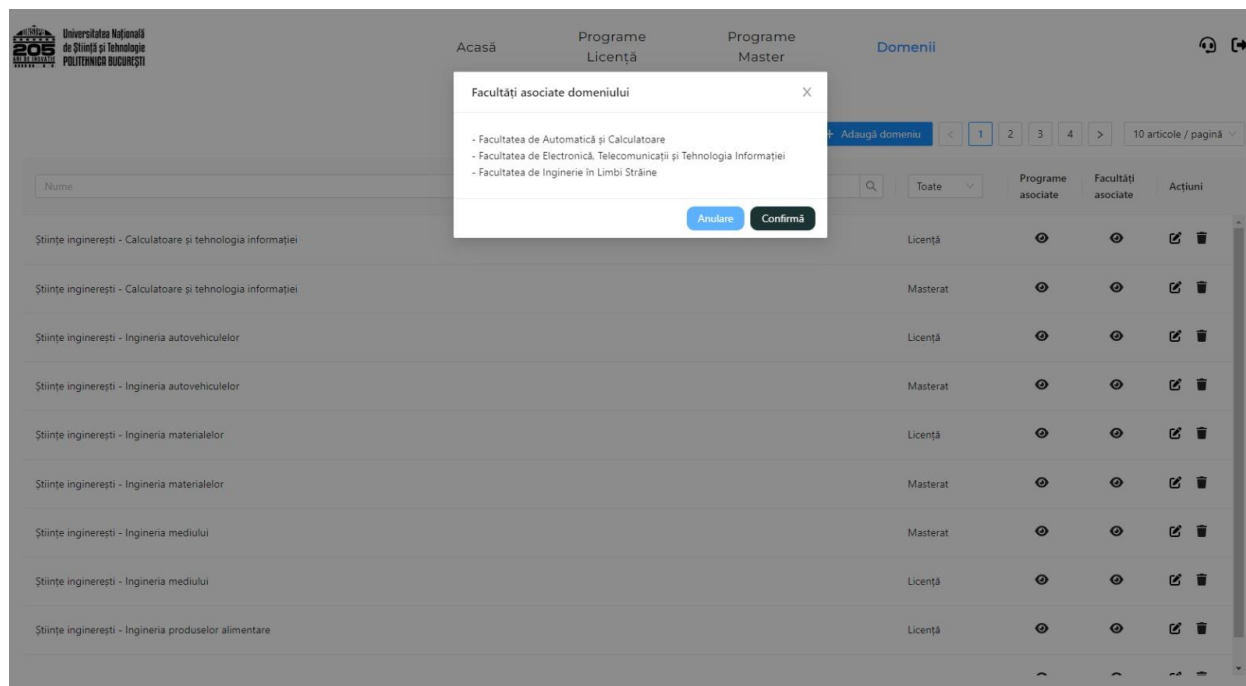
205 ANI DE INOVAȚIE
Universitatea Națională de Știință și Tehnologie POLITEHNICA BUCUREȘTI

Acasă
Programe Licență
Programe Master
Domenii

Facultăți asociate domeniului ×

- Facultatea de Automatică și Calculatoare
- Facultatea de Electronică, Telecomunicații și Tehnologia Informației
- Facultatea de Inginerie în Limbi Străine

Anulare Confirmă

+ Adaugă domeniu
< 1 2 3 4 >
10 articole / pagină

Nume
Toate
Programe asociate
Facultăți asociate
Acțiuni

| | | | | |
|---|---|---|---|---|
| Științe inginerești - Calculatoare și tehnologia informației | Licență | | | |
| Științe inginerești - Calculatoare și tehnologia informației | Masterat | | | |
| Științe inginerești - Ingineria autovehiculelor | Licență | | | |
| Științe inginerești - Ingineria autovehiculelor | Masterat | | | |
| Științe inginerești - Ingineria materialelor | Licență | | | |
| Științe inginerești - Ingineria materialelor | Masterat | | | |
| Științe inginerești - Ingineria mediului | Masterat | | | |
| Științe inginerești - Ingineria mediului | Licență | | | |
| Științe inginerești - Ingineria produselor alimentare | Licență | | | |